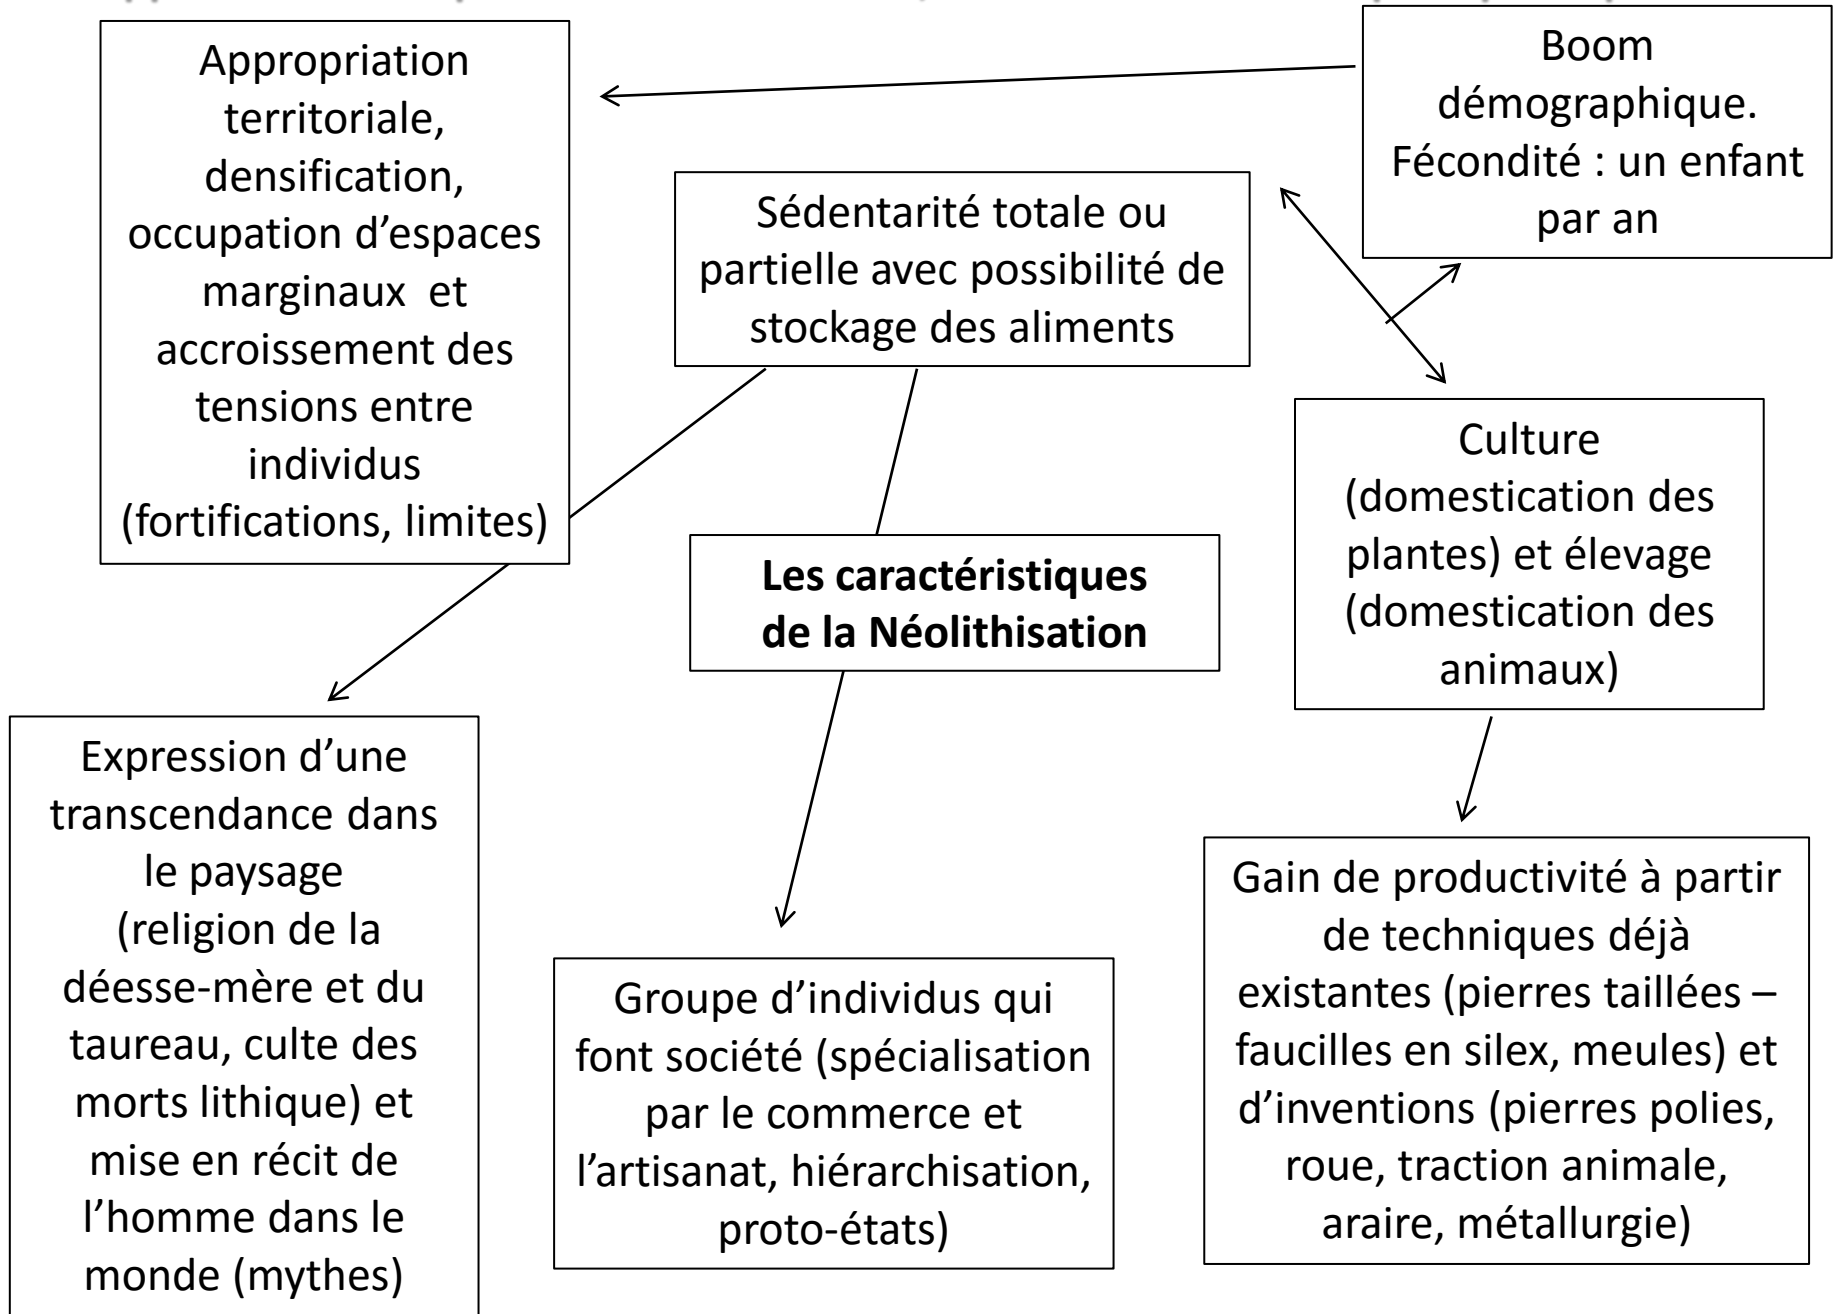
Appropriation territoriale, densification, occupation d’espaces marginaux et accroissement des tensions entre individus (fortifications, limites)

Boom démographique. Fécondité : un enfant par an

Sédentarité totale ou partielle avec possibilité de stockage des aliments

Culture (domestication des plantes) et élevage (domestication des animaux)

**Les caractéristiques de la Néolithisation**

Expression d’une transcendance dans le paysage (religion de la déesse-mère et du taureau, culte des morts lithique) et mise en récit de l’homme dans le monde (mythes)

Groupe d’individus qui font société (spécialisation par le commerce et l’artisanat, hiérarchisation, proto-états)

Gain de productivité à partir de techniques déjà existantes (pierres taillées – faucilles en silex, meules) et d’inventions (pierres polies, roue, traction animale, araire, métallurgie)